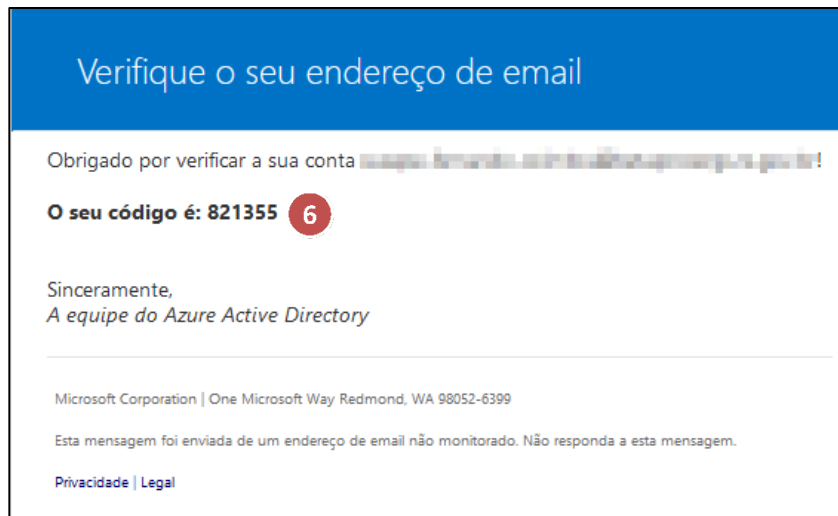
Verifique o seu endereço de email

Obrigado por verificar a sua conta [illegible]!

**O seu código é: 821355** 6

Sinceramente,
*A equipe do Azure Active Directory*

Microsoft Corporation | One Microsoft Way Redmond, WA 98052-6399

Esta mensagem foi enviada de um endereço de email não monitorado. Não responda a esta mensagem.

Privacidade | Legal